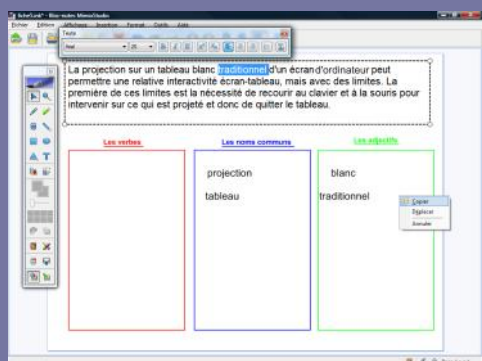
EcholLink! - Bloc-notes MemoStudio

Fichier Edition Affichage Insertion Format Outils Aide

Texte

Arial 26

La projection sur un tableau blanc traditionnel d'un écran d'ordinateur peut permettre une relative interactivité écran-tableau, mais avec des limites. La première de ces limites est la nécessité de recourir au clavier et à la souris pour intervenir sur ce qui est projeté et donc de quitter le tableau.

Les verbes

Les noms communs

projection

tableau

Les adjectifs

blanc

traditionnel

Copier
Déplacer
Annuler